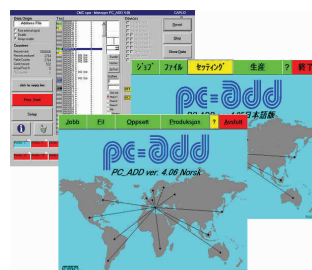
Jobb | Fil | Oppsett | Produksjon | ? | Avslutt

pc=add

PC_ADD ver. 4.06 Norsk

ジョブ | ファイル | セッティング | 生産 | ? | 終了

pc=add

日本語版

Data Origin
Address File
Counters
Stop
Start
Show Data
Setup
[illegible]